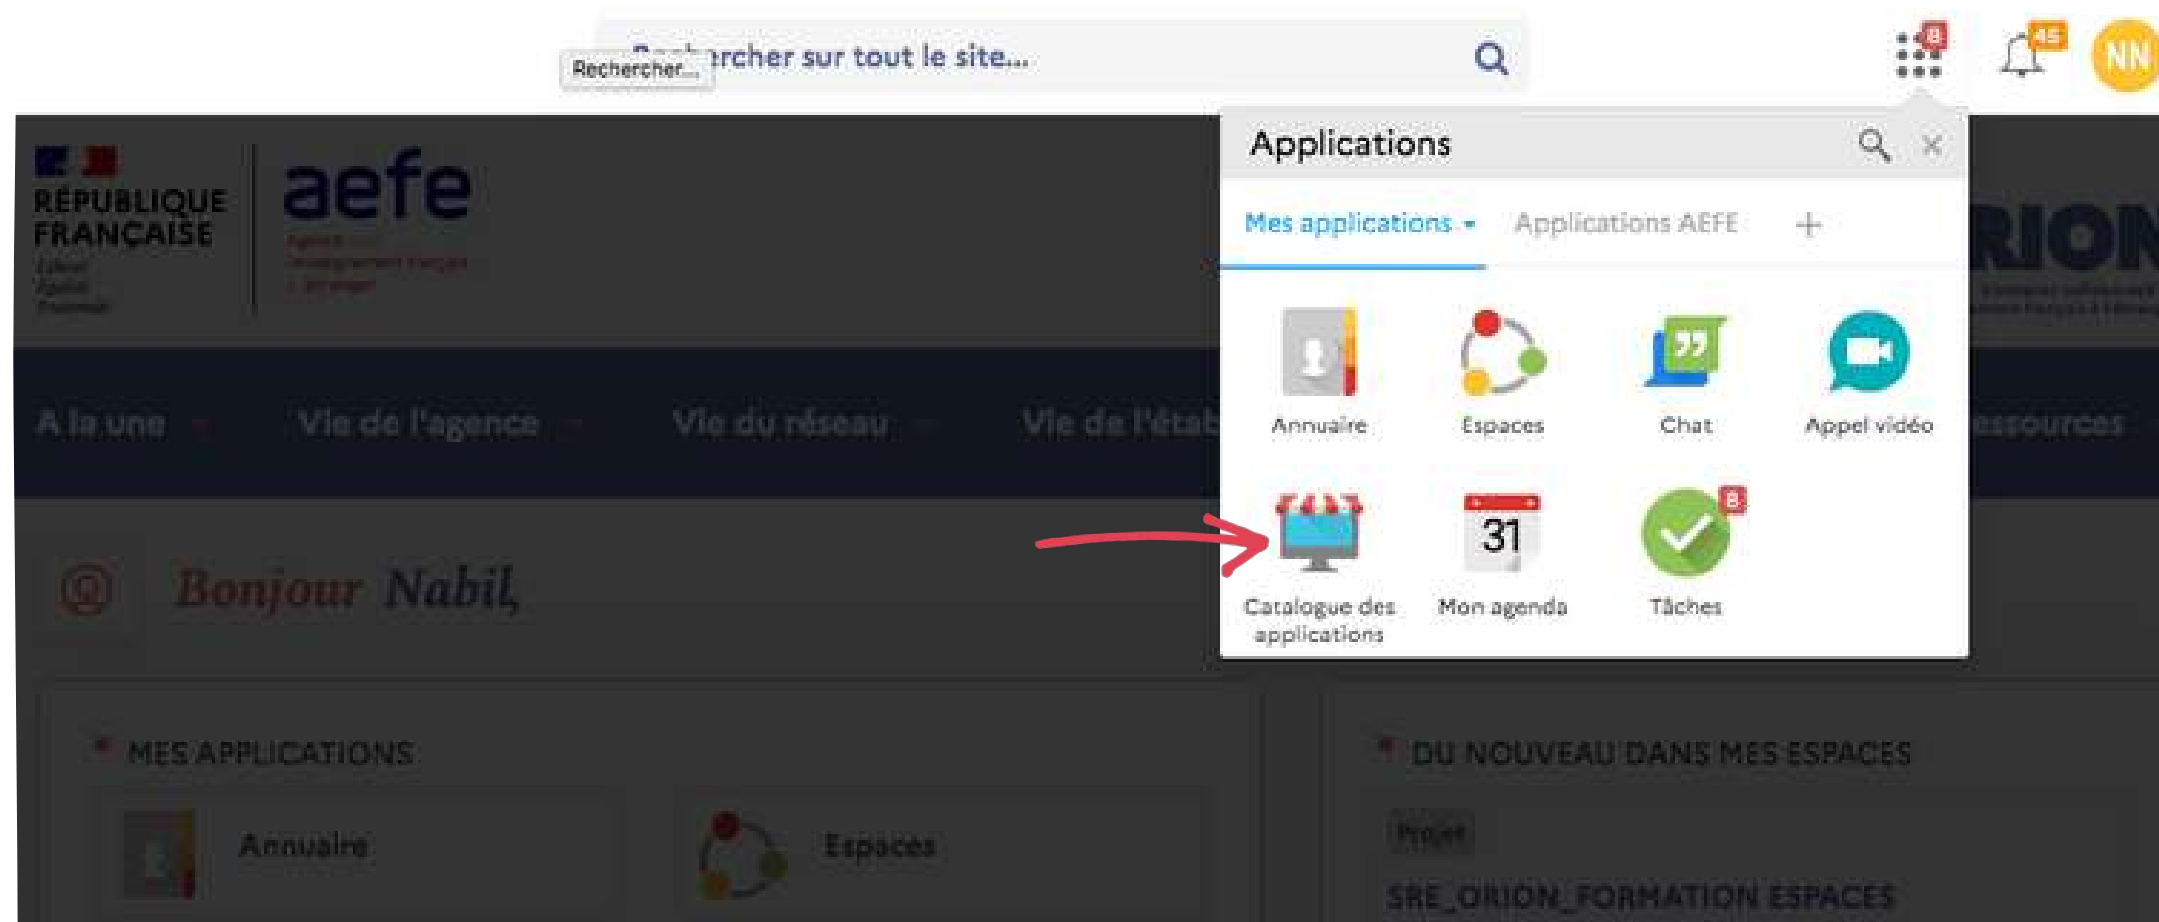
Rechercher... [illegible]rcher sur tout le site...

8 45 NN

RÉPUBLIQUE FRANÇAISE

aefe

Applications

Mes applications Applications AEFE +

Annuaire
Espaces
Chat
Appel vidéo

Catalogue des applications
31
Mon agenda
8
Tâches

A la une Vie de l'agence Vie du réseau Vie de l'étab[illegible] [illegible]essources

Bonjour Nabil,

MES APPLICATIONS

Annuaire

Espaces

DU NOUVEAU DANS MES ESPACES

Projet

SRE_ORION_FORMATION ESPACES